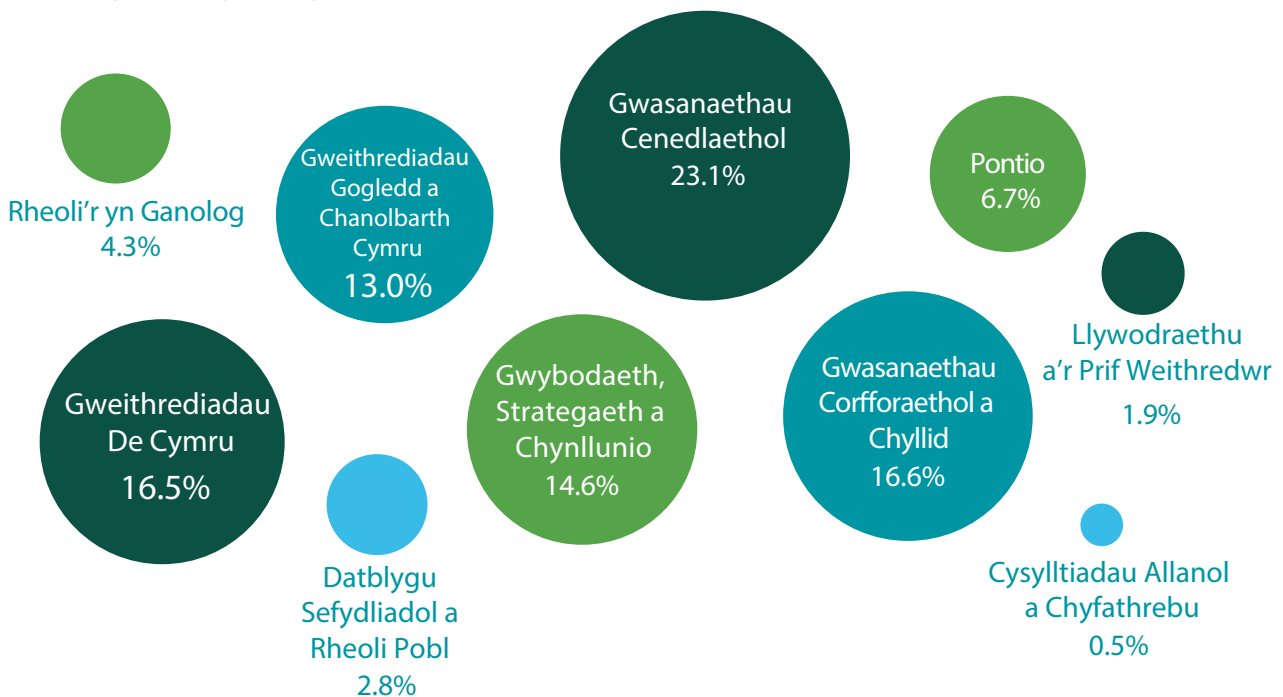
Rheoli'r yn Ganolog
4.3%

Gweithrediadau Gogledd a Chanolbarth Cymru
13.0%

Gwasanaethau Cenedlaethol
23.1%

Pontio
6.7%

Llywodraethu a'r Prif Weithredwr
1.9%

Gweithrediadau De Cymru
16.5%

Gwybodaeth, Strategaeth a Chynllunio
14.6%

Gwasanaethau Corfforaethol a Chyllid
16.6%

Datblygu Sefydliadol a Rheoli Pobl
2.8%

Cysylltiadau Allanol a Chyfathrebu
0.5%